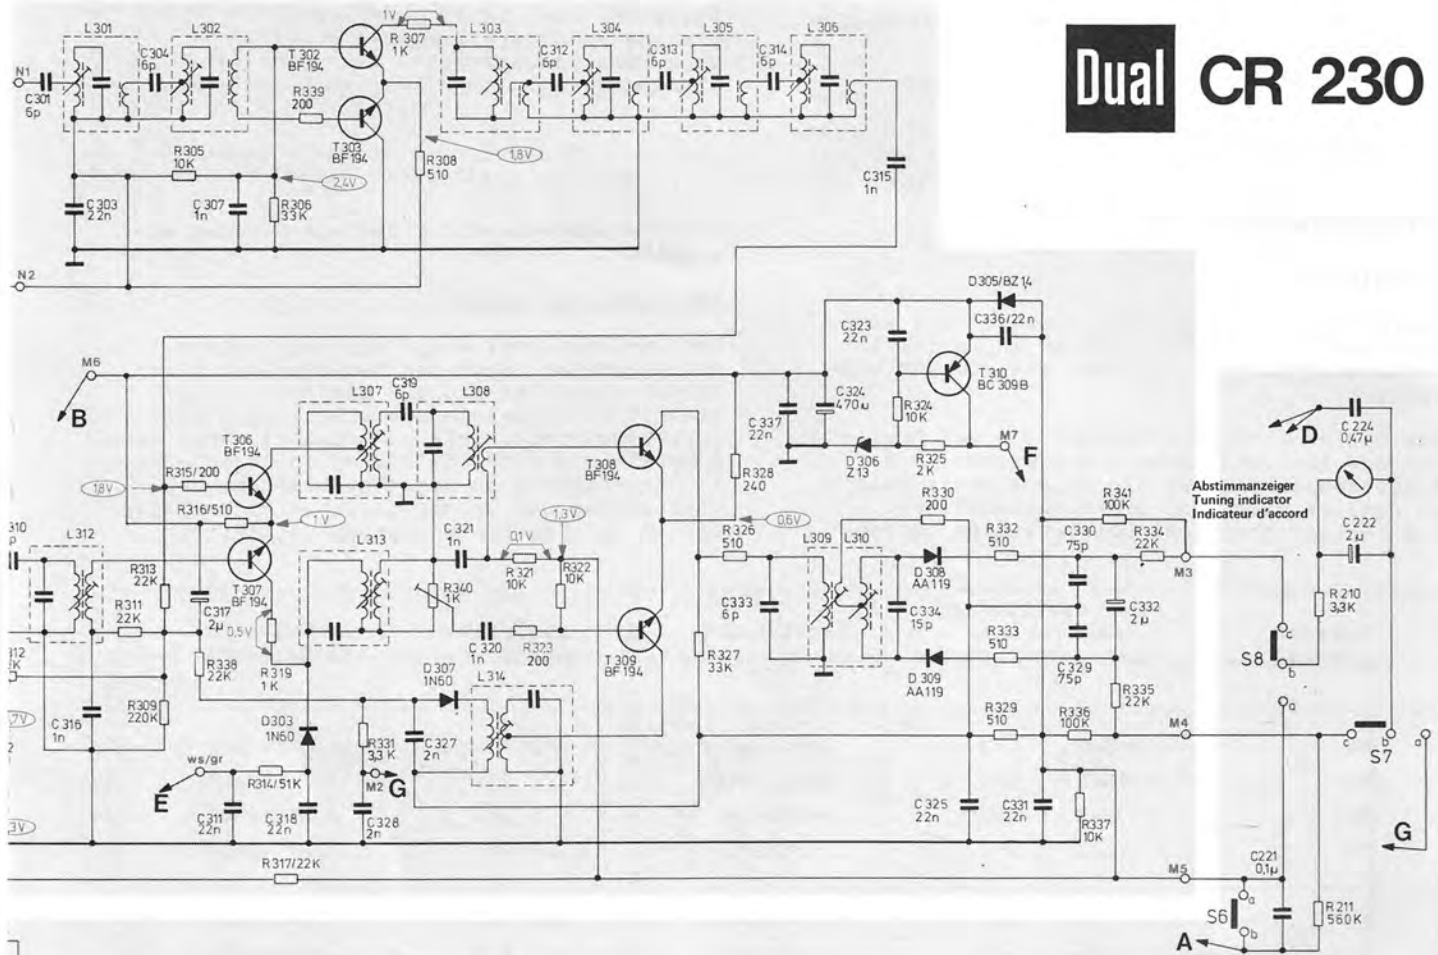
Dual CR 230

L301 L302 C304 6p N1 C301 6p T302 BF194 R339 200 T303 BF194 R307 1K 1V L303 L304 L305 L306 C312 6p C313 6p C314 6p R305 10K C303 22n C307 1n R306 33K 2,4V R308 510 1,8V C315 1n N2

D305/BZ 14 C336/22n C323 22n T310 BC 309B C324 470μ R324 10K C337 22n D306 Z13 R325 2K M7 F

M6 B L307 C319 6p L308 T306 BF194 18V R315/200 R316/510 1V T308 BF194 R328 240 R330 200 R341 100K Abstimmanzeiger Tuning indicator Indicateur d'accord D C224 0,47μ C222 2μ

310 p L312 R313 22K R311 22K T307 BF194 C317 2μ 0,5V L313 C321 1n 0,1V 1,3V R321 10K R322 10K R340 1K C320 1n R323 200 0,6V R326 510 L309 L310 R332 510 C330 75p R334 22K M3 C333 6p C334 15p D308 AA119 C332 2μ R333 510 R210 3,3K S8 c b T309 BF194 R327 33K D309 AA119 C329 75p R335 22K 312 K 7V C316 1n R309 220K R338 22K R319 1K D303 1N60 D307 1N60 L314 R331 3,3K C327 2n M2 G R329 510 R336 100K M4 a c b S7 a ws/gr E R314/51K C311 22n C318 22n C328 2n C325 22n C331 22n R337 10K G 3V R317/22K M5 C221 0,1μ S6 a b R211 560K A